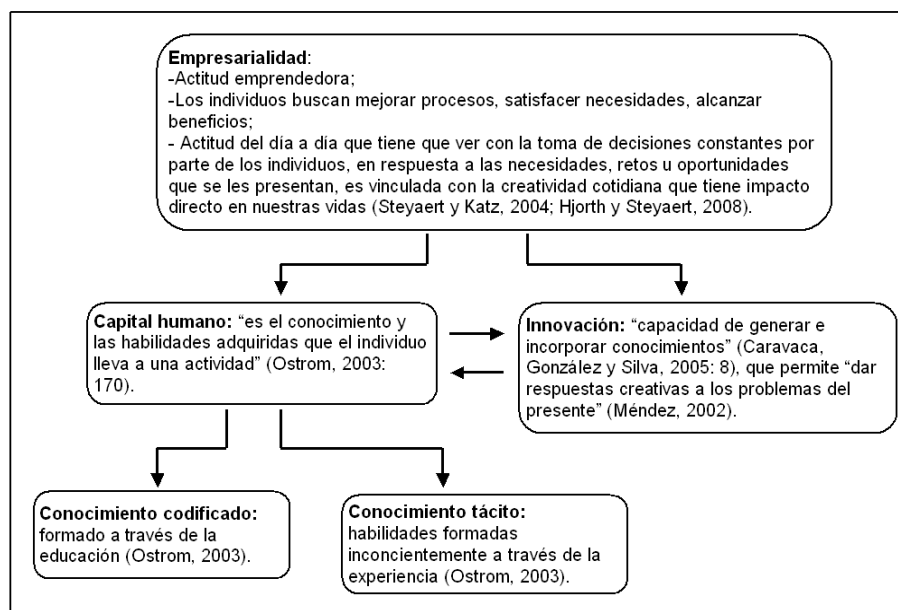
Empresarialidad:
-Actitud emprendedora;
-Los individuos buscan mejorar procesos, satisfacer necesidades, alcanzar beneficios;
- Actitud del día a día que tiene que ver con la toma de decisiones constantes por parte de los individuos, en respuesta a las necesidades, retos u oportunidades que se les presentan, es vinculada con la creatividad cotidiana que tiene impacto directo en nuestras vidas (Steyaert y Katz, 2004; Hjorth y Steyaert, 2008).

Capital humano: "es el conocimiento y las habilidades adquiridas que el individuo lleva a una actividad" (Ostrom, 2003: 170).

Innovación: "capacidad de generar e incorporar conocimientos" (Caravaca, González y Silva, 2005: 8), que permite "dar respuestas creativas a los problemas del presente" (Méndez, 2002).

Conocimiento codificado: formado a través de la educación (Ostrom, 2003).

Conocimiento tácito: habilidades formadas inconcientemente a través de la experiencia (Ostrom, 2003).